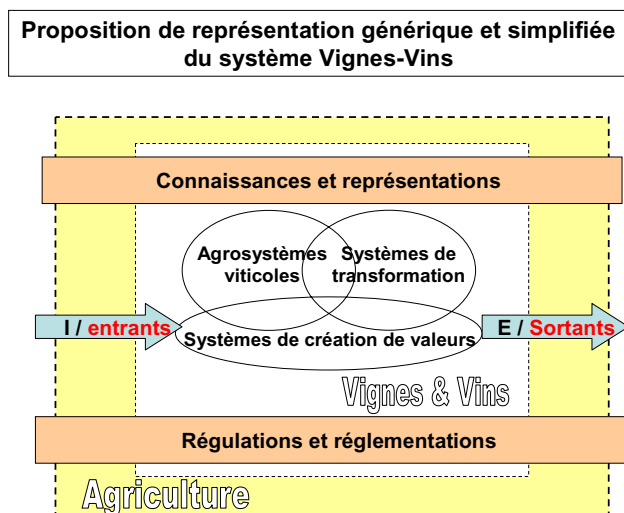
Proposition de représentation générique et simplifiée du système Vignes-Vins

Connaissances et représentations

Agrosystèmes viticoles

Systèmes de transformation

I / entrants

Systèmes de création de valeurs

E / Sortants

Vignes & Vins

Régulations et réglementations

Agriculture